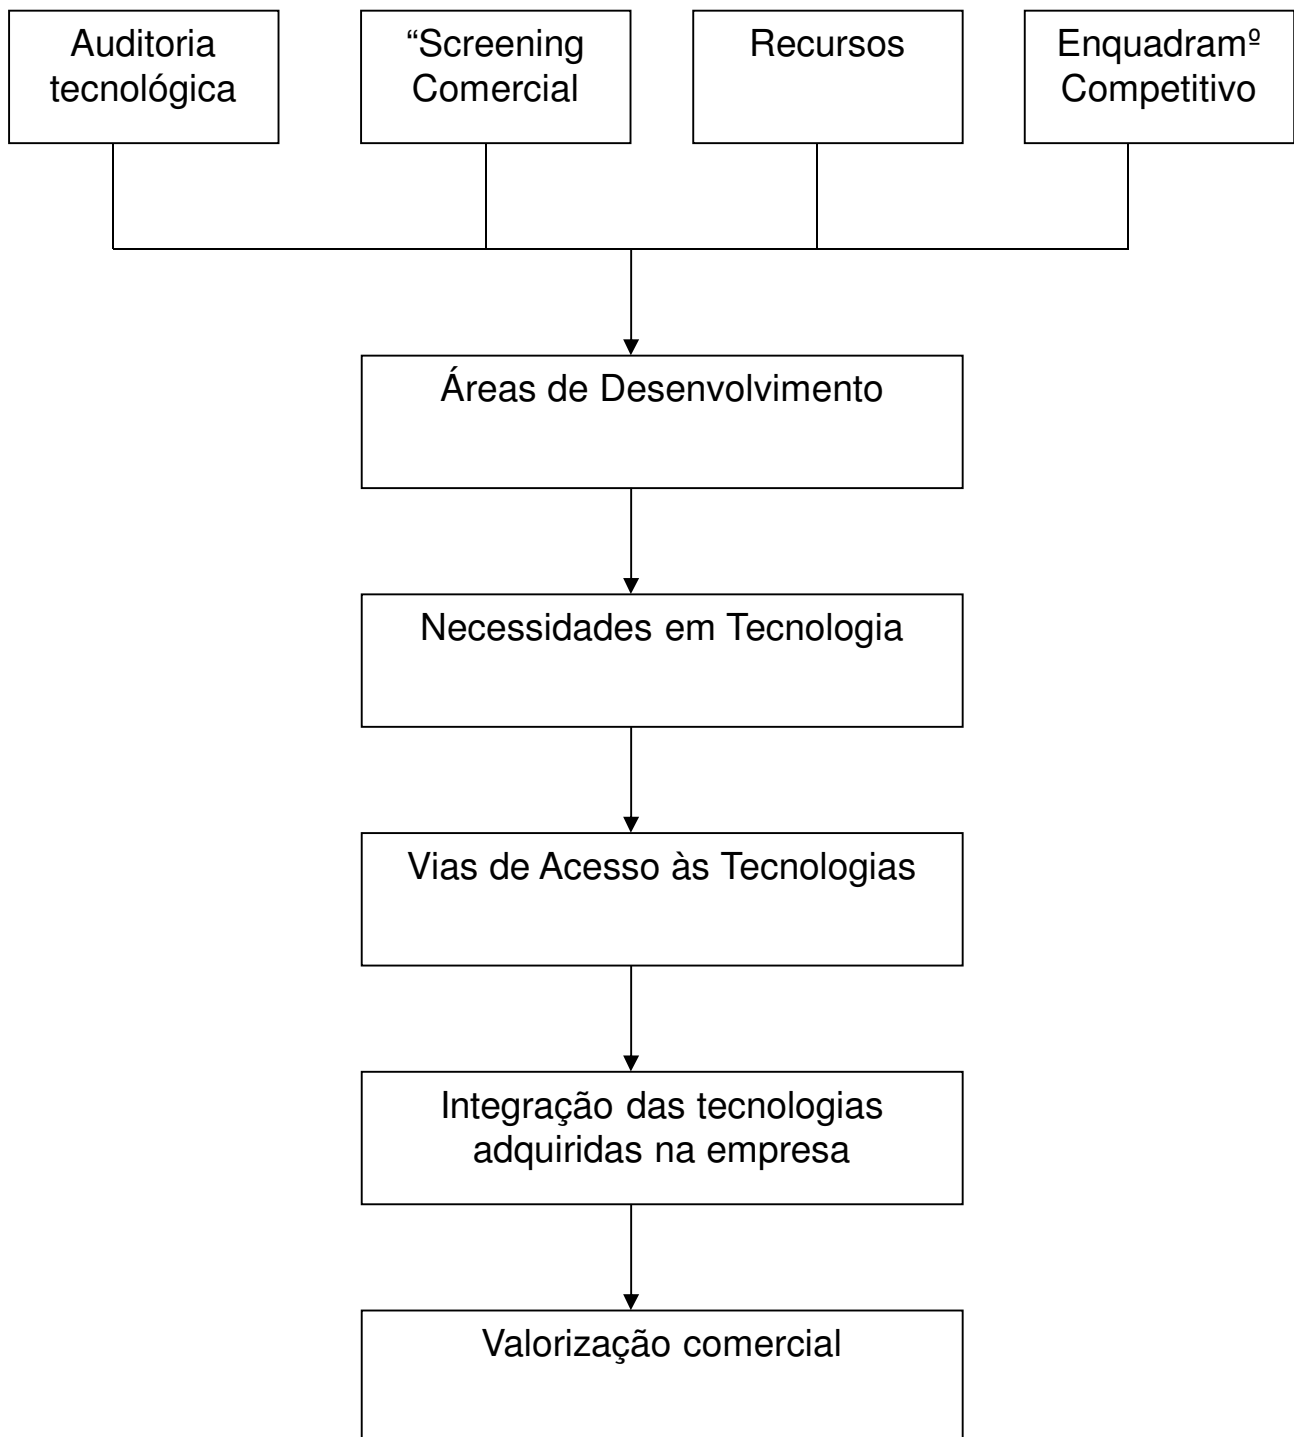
Auditoria tecnológica

“Screening Comercial

Recursos

Enquadramº Competitivo

Áreas de Desenvolvimento

Necessidades em Tecnologia

Vias de Acesso às Tecnologias

Integração das tecnologias adquiridas na empresa

Valorização comercial